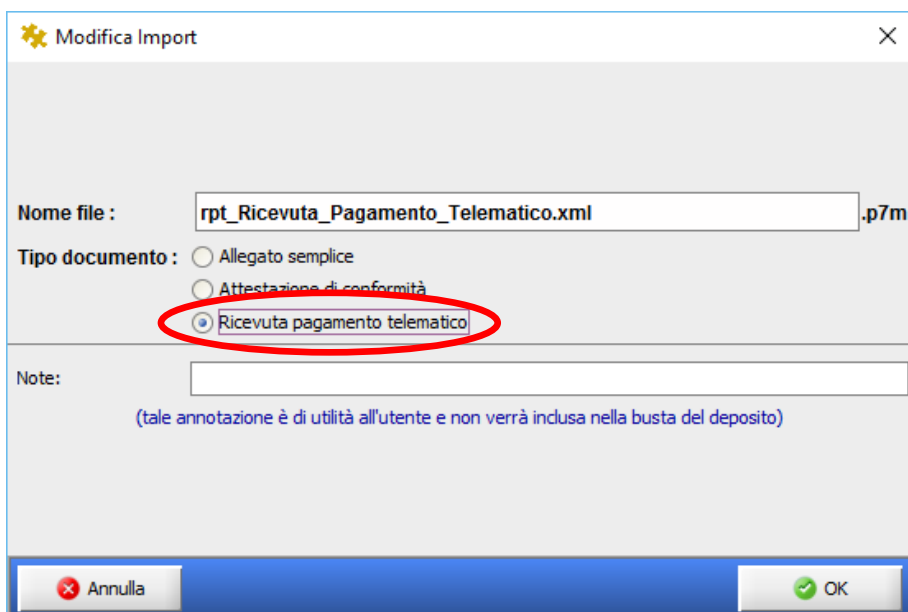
Modifica Import

Nome file : rpt_Ricevuta_Pagamento_Telematico.xml .p7m

Tipo documento : Allegato semplice

Attestazione di conformità

Ricevuta pagamento telematico

Note:

(tale annotazione è di utilità all'utente e non verrà inclusa nella busta del deposito)

Annulla

OK